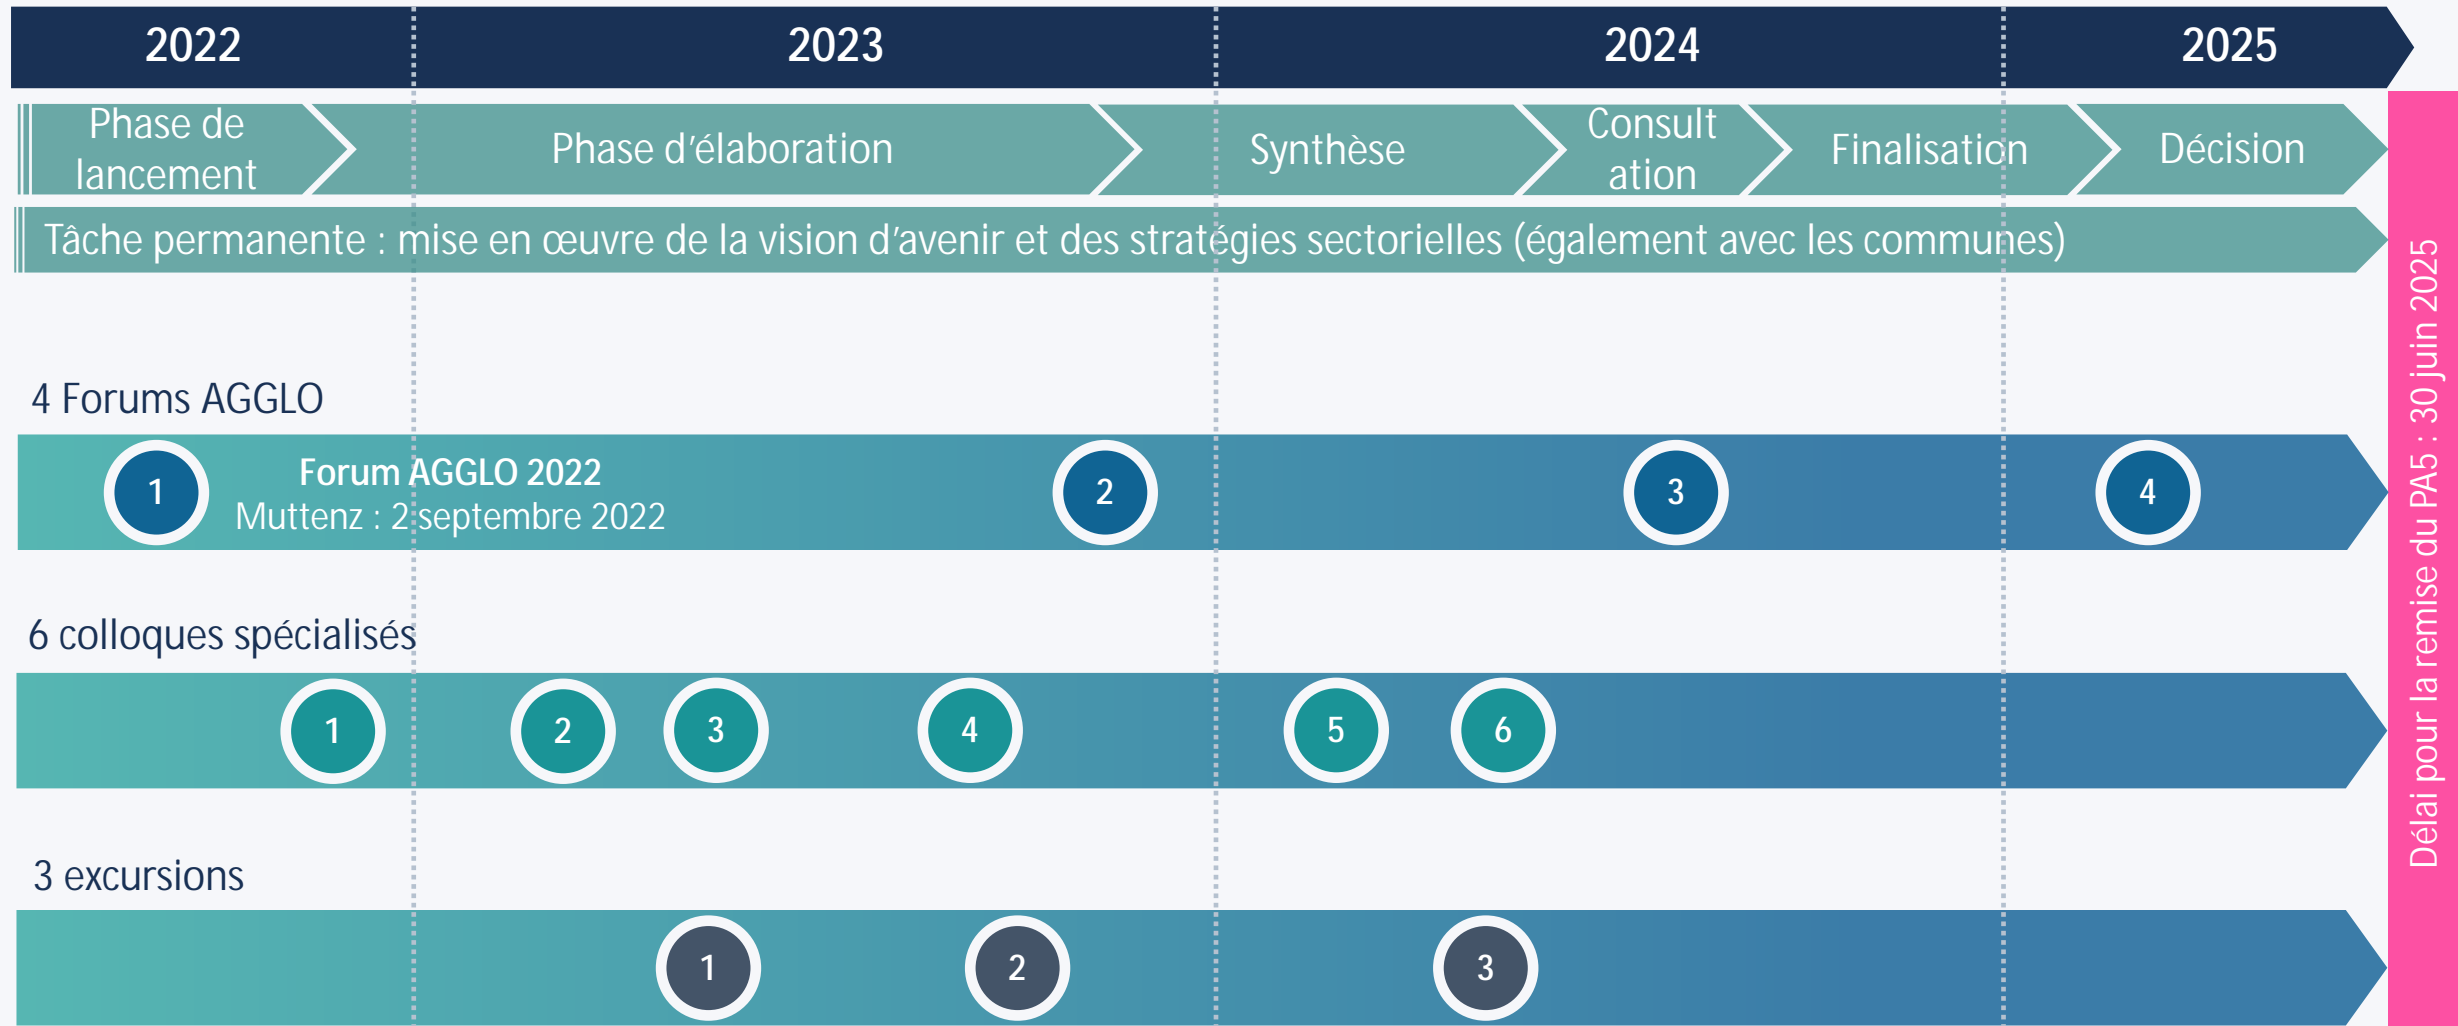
2022 2023 2024 2025

Phase de lancement

Phase d'élaboration

Synthèse

Consult ation

Finalisation

Décision

Tâche permanente : mise en œuvre de la vision d'avenir et des stratégies sectorielles (également avec les communes)

4 Forums AGGLO

1

Forum AGGLO 2022
Muttenz : 2 septembre 2022

2

3

4

6 colloques spécialisés

1 2 3 4 5 6

3 excursions

1 2 3

Délai pour la remise du PA5 : 30 juin 2025